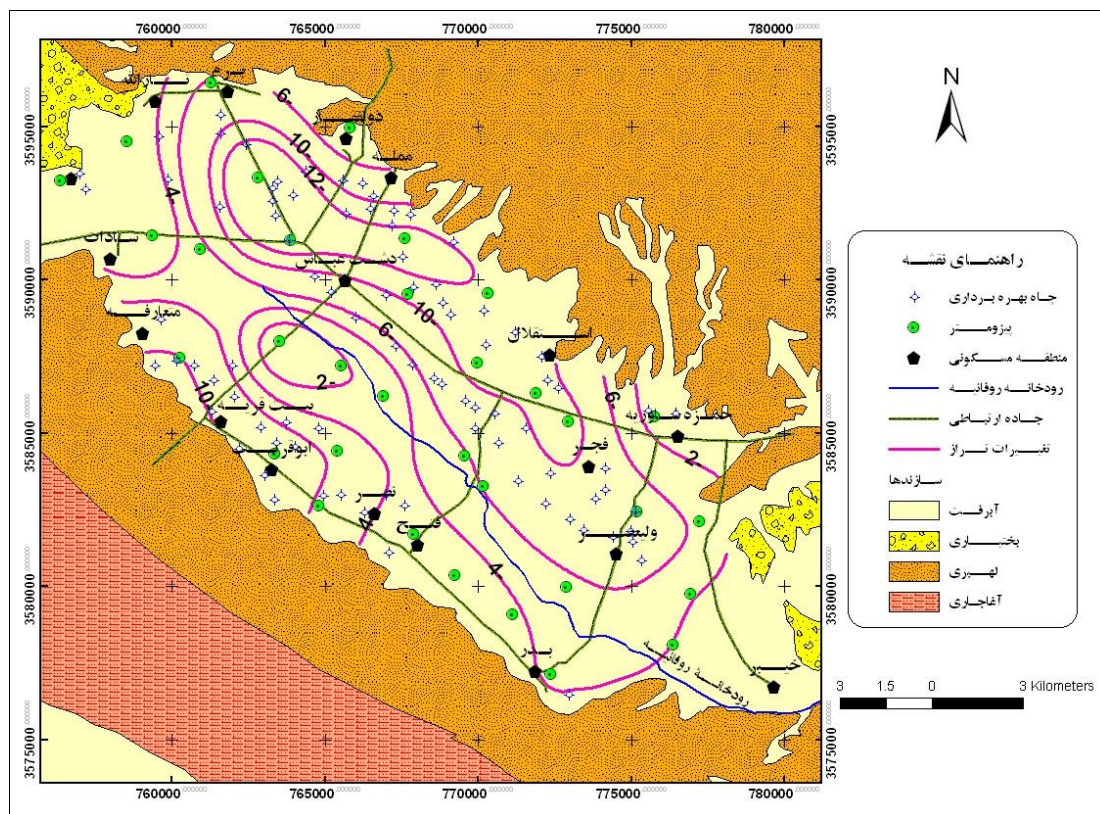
760000 765000 770000 775000 780000

N

3595000
3590000
3585000
3580000
3575000

راهنمای نقشه
چاه بهره برداری
پیزومتر
منطقه مسکونی
رودخانه روفائیه
جاده ارتباطی
تغییرات تراز
سازندها
آبرفت
بختیاری
لهبری
آغاجاری

3 1.5 0 3 Kilometers

نسرالله
بسرم
دوبسر
معله
سادات
دشت عباس
معارف
اسلام
بیت قریب
ابوقریب
نصر
فتح
فجر
حمزه شوازیه
ولیعصر
بدر
خیبر
رودخانه روفائیه

6
10
12
4
10
6
2-
10
4
6
2
4